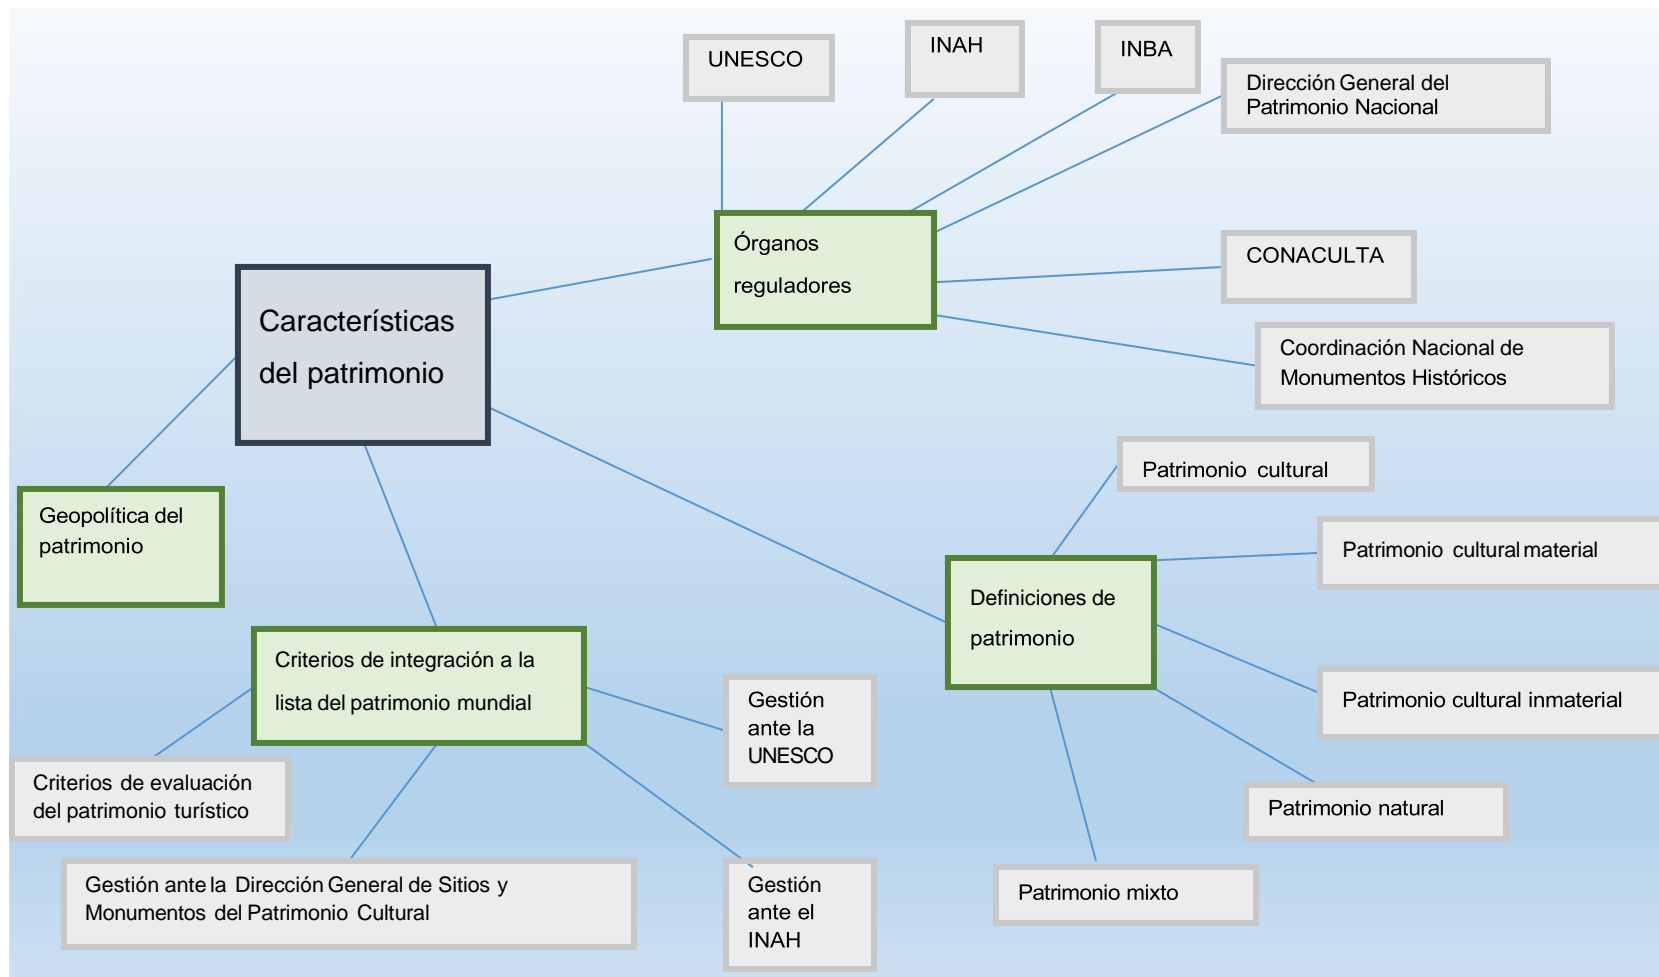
Características del patrimonio

Órganos reguladores

UNESCO

INAH

INBA

Dirección General del Patrimonio Nacional

CONACULTA

Coordinación Nacional de Monumentos Históricos

Geopolítica del patrimonio

Definiciones de patrimonio

Patrimonio cultural

Patrimonio cultural material

Patrimonio cultural inmaterial

Patrimonio natural

Patrimonio mixto

Criterios de integración a la lista del patrimonio mundial

Criterios de evaluación del patrimonio turístico

Gestión ante la UNESCO

Gestión ante la Dirección General de Sitios y Monumentos del Patrimonio Cultural

Gestión ante el INAH